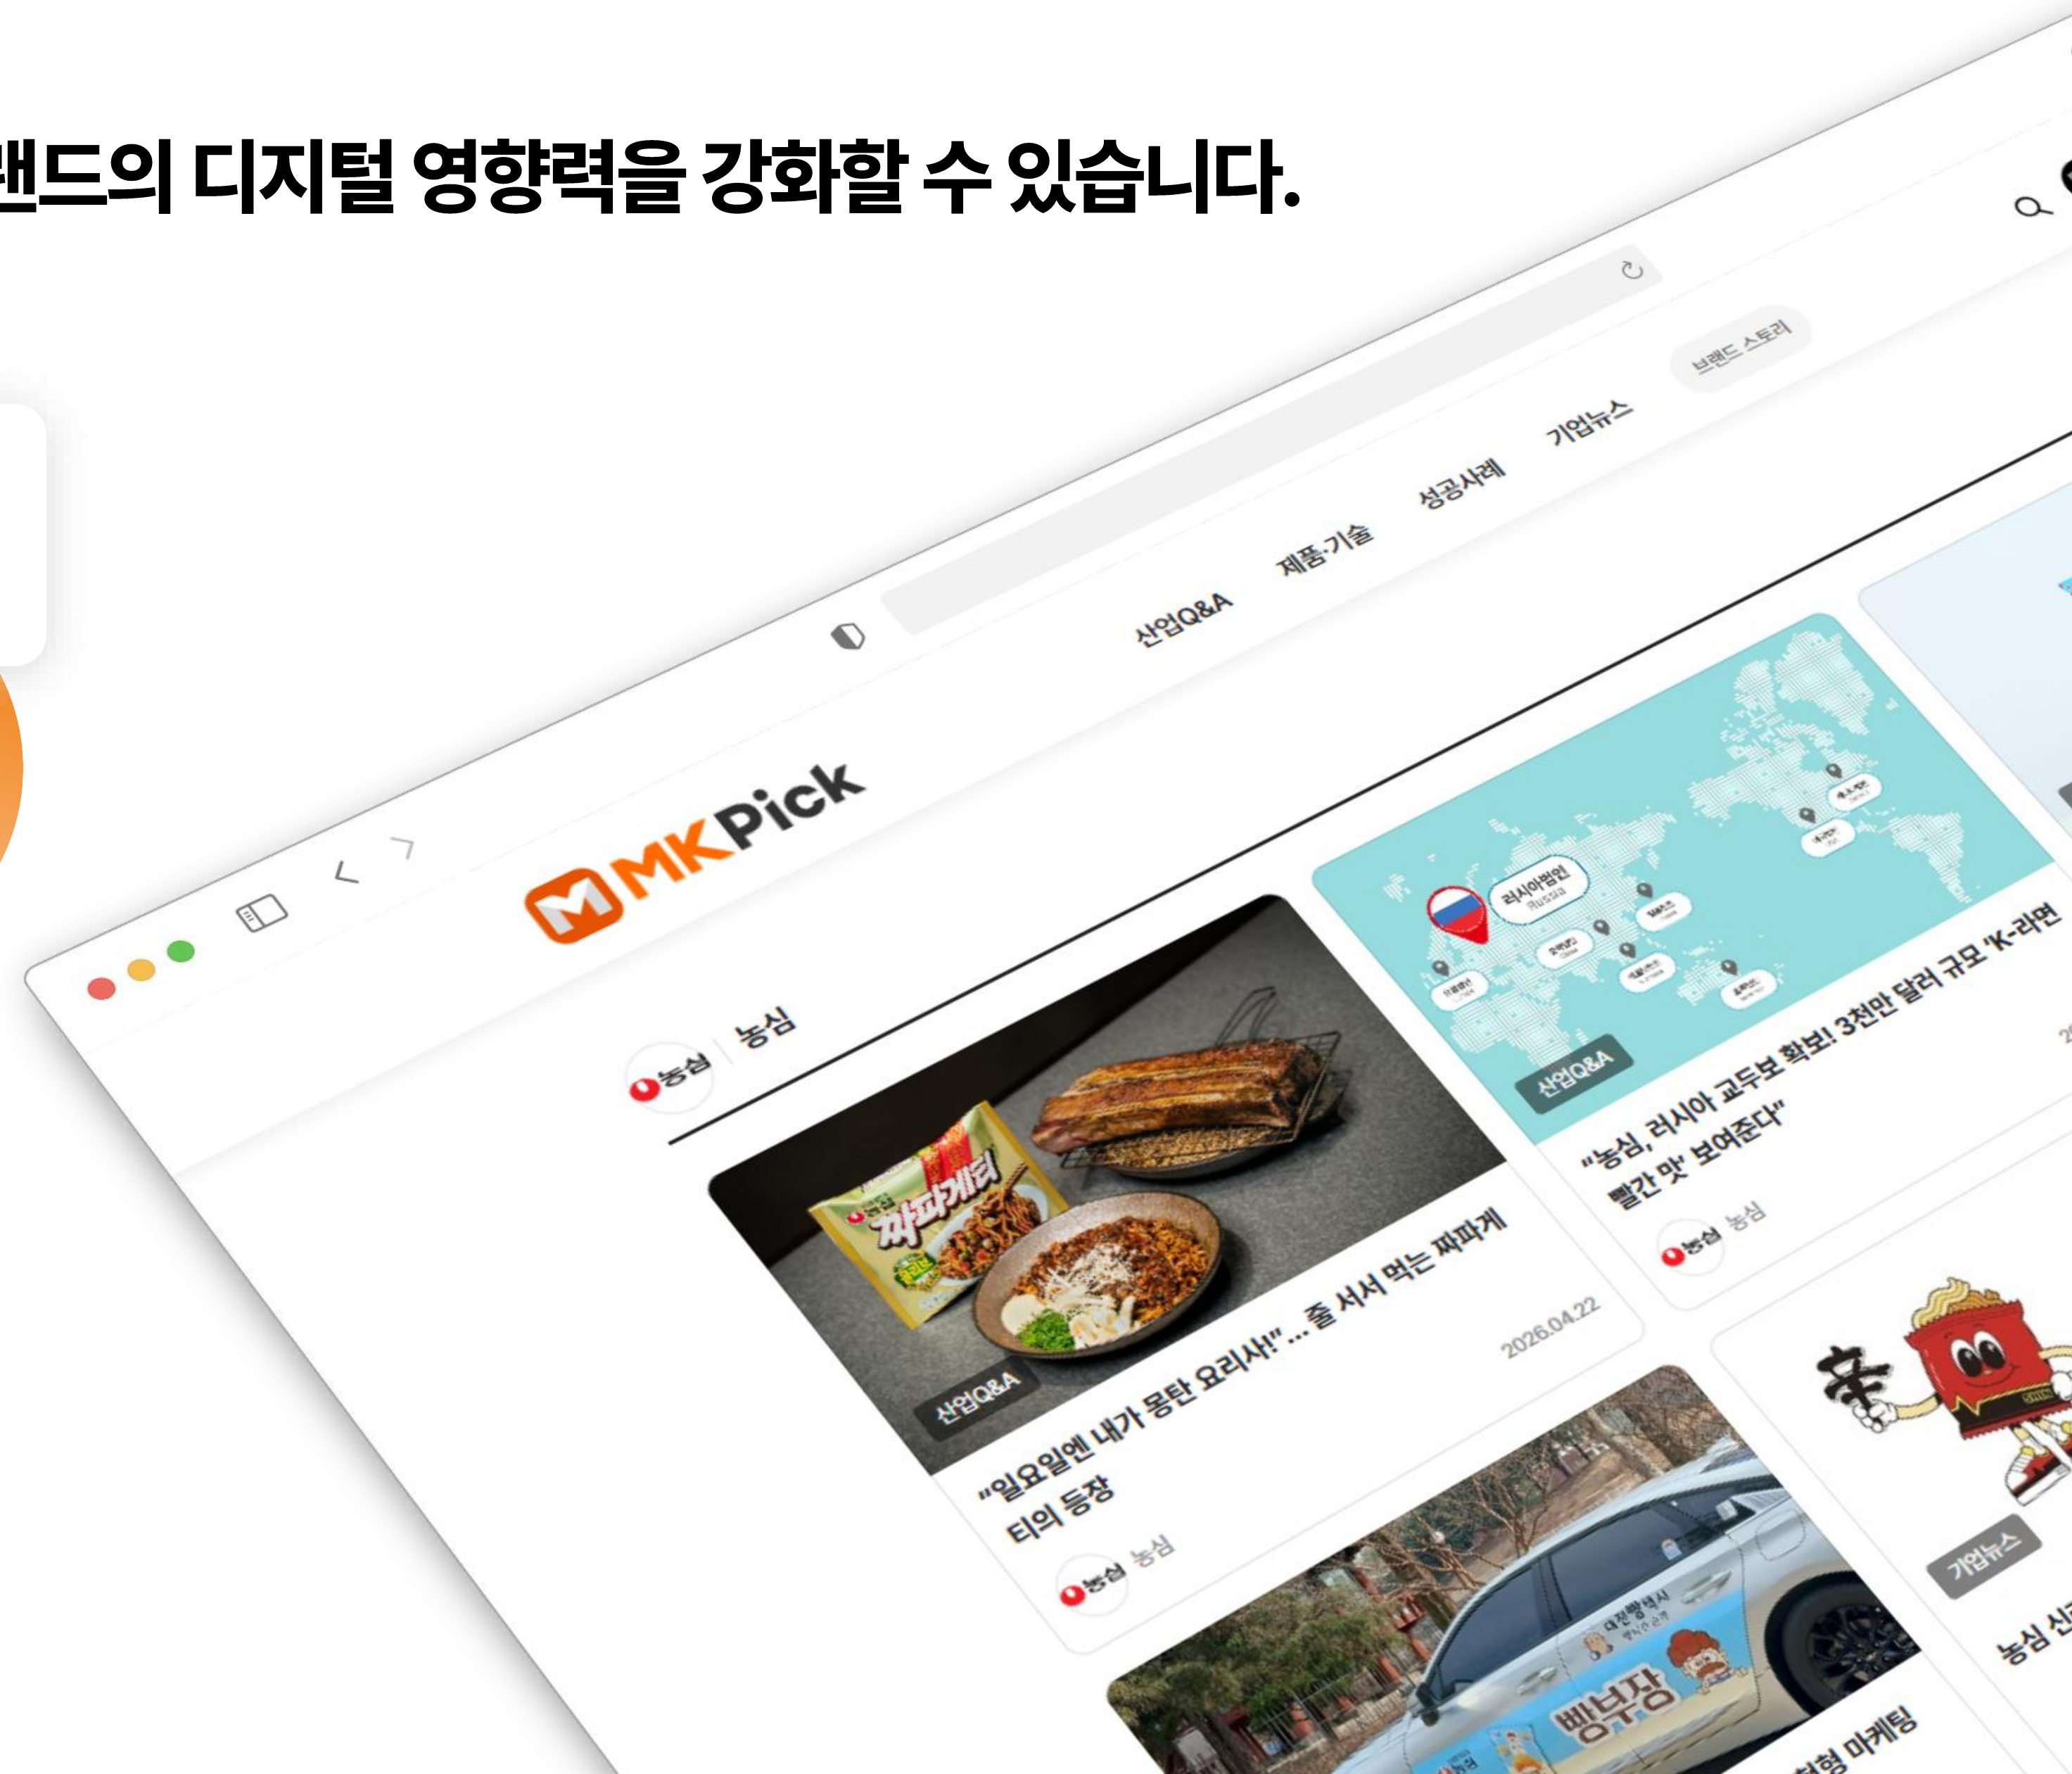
랜드의 디지털 영향력을 강화할 수 있습니다.

MK Pick

산업Q&A 제품·기술 성공사례 기업뉴스 브랜드 스토리

농심 | 농심

짜파게티

산업Q&A

"일요일엔 내가 몽탄 요리사!"... 줄 서서 먹는 짜파게티의 등장

농심 농심

2026.04.22

러시아법인 Russia

산업Q&A

"농심, 러시아 교두보 확보! 3천만 달러 규모 'K-라면 빨간 맛' 보여준다"

농심 농심

빵부장

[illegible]형 마케팅

기업뉴스

농심 신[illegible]